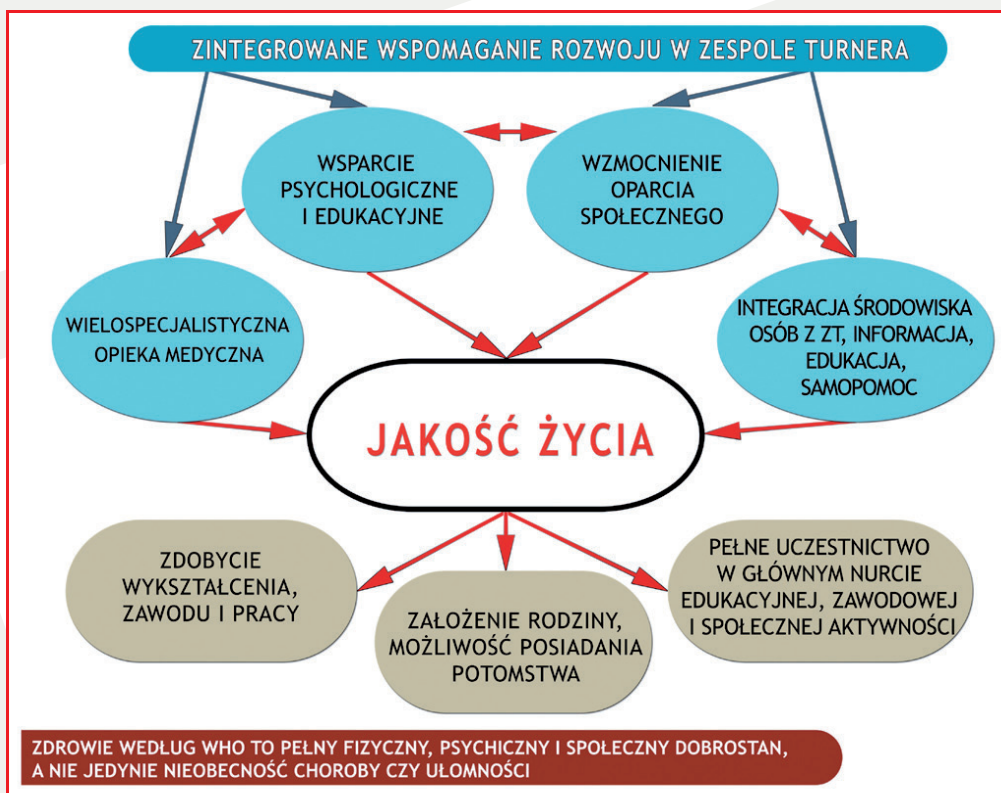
ZINTEGROWANE WSPOMAGANIE ROZWOJU W ZESPOLE TURNERA

WSPARCIE PSYCHOLOGICZNE I EDUKACYJNE

WZMOCNIENIE OPARCIA SPOŁECZNEGO

WIELOSPECJALISTYCZNA OPIEKA MEDYCZNA

INTEGRACJA ŚRODOWISKA OSÓB Z ZT, INFORMACJA, EDUKACJA, SAMOPOMOC

JAKOŚĆ ŻYCIA

ZDOBYCIE WYKSZTAŁCENIA, ZAWODU I PRACY

ZAŁOŻENIE RODZINY, MOŻLIWOŚĆ POSIADANIA POTOMSTWA

PEŁNE UCZESTNICTWO W GŁÓWNYM NURCIE EDUKACYJNEJ, ZAWODOWEJ I SPOŁECZNEJ AKTYWNOŚCI

ZDROWIE WEDŁUG WHO TO PEŁNY FIZYCZNY, PSYCHICZNY I SPOŁECZNY DOBROSTAN, A NIE JEDYNIE NIEOBECNOŚĆ CHOROBY CZY UŁOMNOŚCI